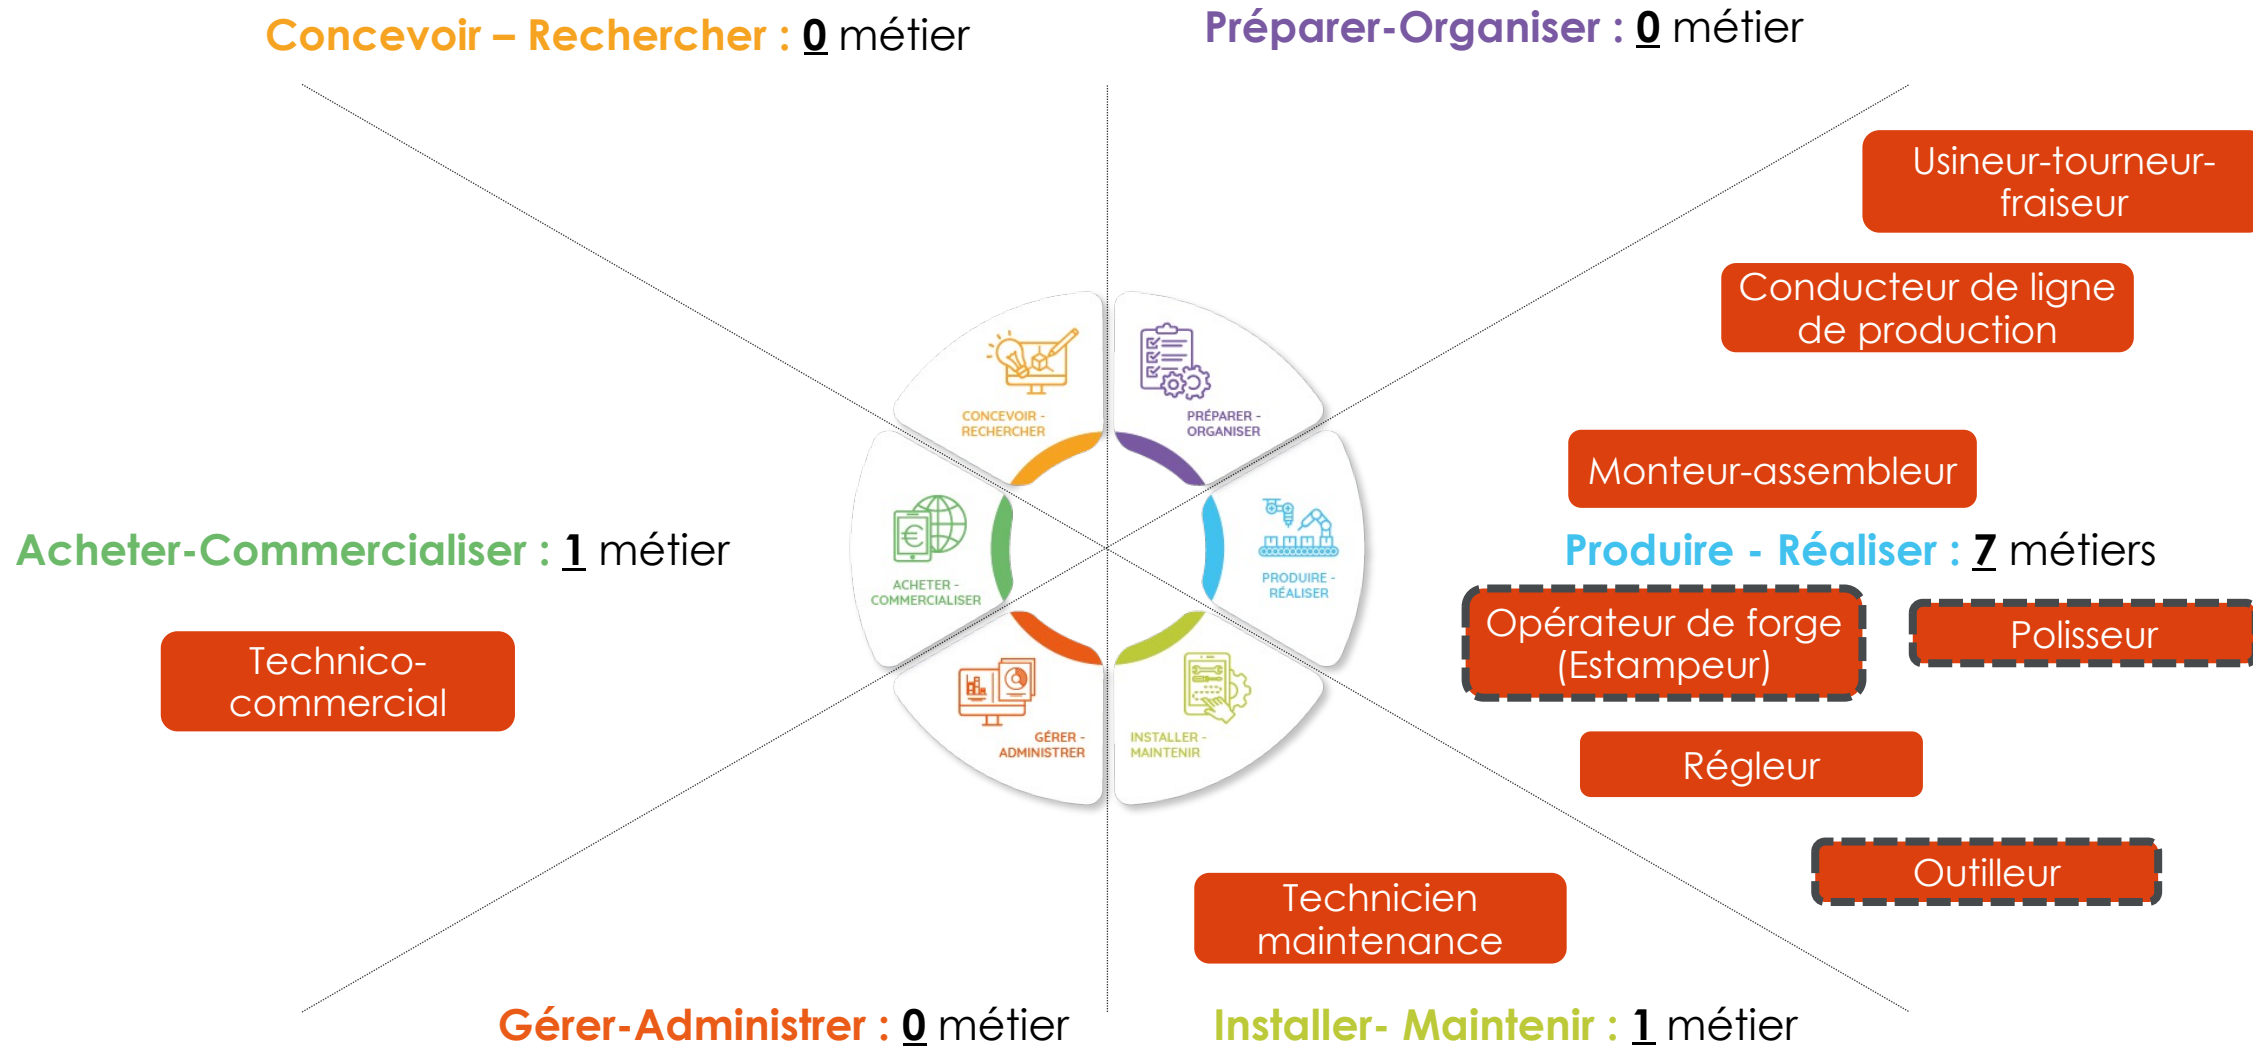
Concevoir – Rechercher : 0 métier

Préparer-Organiser : 0 métier

Usineur-tourneur-fraiseur

Conducteur de ligne de production

CONCEVOIR - RECHERCHER

PRÉPARER - ORGANISER

Monteur-assembleur

Acheter-Commercialiser : 1 métier

ACHETER - COMMERCIALISER

PRODUIRE - RÉALISER

Produire - Réaliser : 7 métiers

Technico-commercial

Opérateur de forge (Estampeur)

Polisseur

GÉRER - ADMINISTRER

INSTALLER - MAINTENIR

Régleur

Outilleur

Technicien maintenance

Gérer-Administrer : 0 métier

Installer- Maintenir : 1 métier